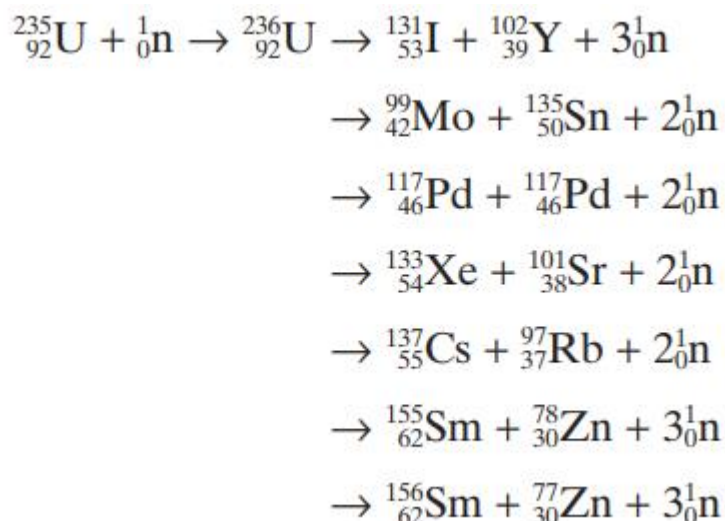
$^{235}_{92}U + ^{1}_{0}n \rightarrow ^{236}_{92}U \rightarrow ^{131}_{53}I + ^{102}_{39}Y + 3^{1}_{0}n$

$\rightarrow ^{99}_{42}Mo + ^{135}_{50}Sn + 2^{1}_{0}n$

$\rightarrow ^{117}_{46}Pd + ^{117}_{46}Pd + 2^{1}_{0}n$

$\rightarrow ^{133}_{54}Xe + ^{101}_{38}Sr + 2^{1}_{0}n$

$\rightarrow ^{137}_{55}Cs + ^{97}_{37}Rb + 2^{1}_{0}n$

$\rightarrow ^{155}_{62}Sm + ^{78}_{30}Zn + 3^{1}_{0}n$

$\rightarrow ^{156}_{62}Sm + ^{77}_{30}Zn + 3^{1}_{0}n$